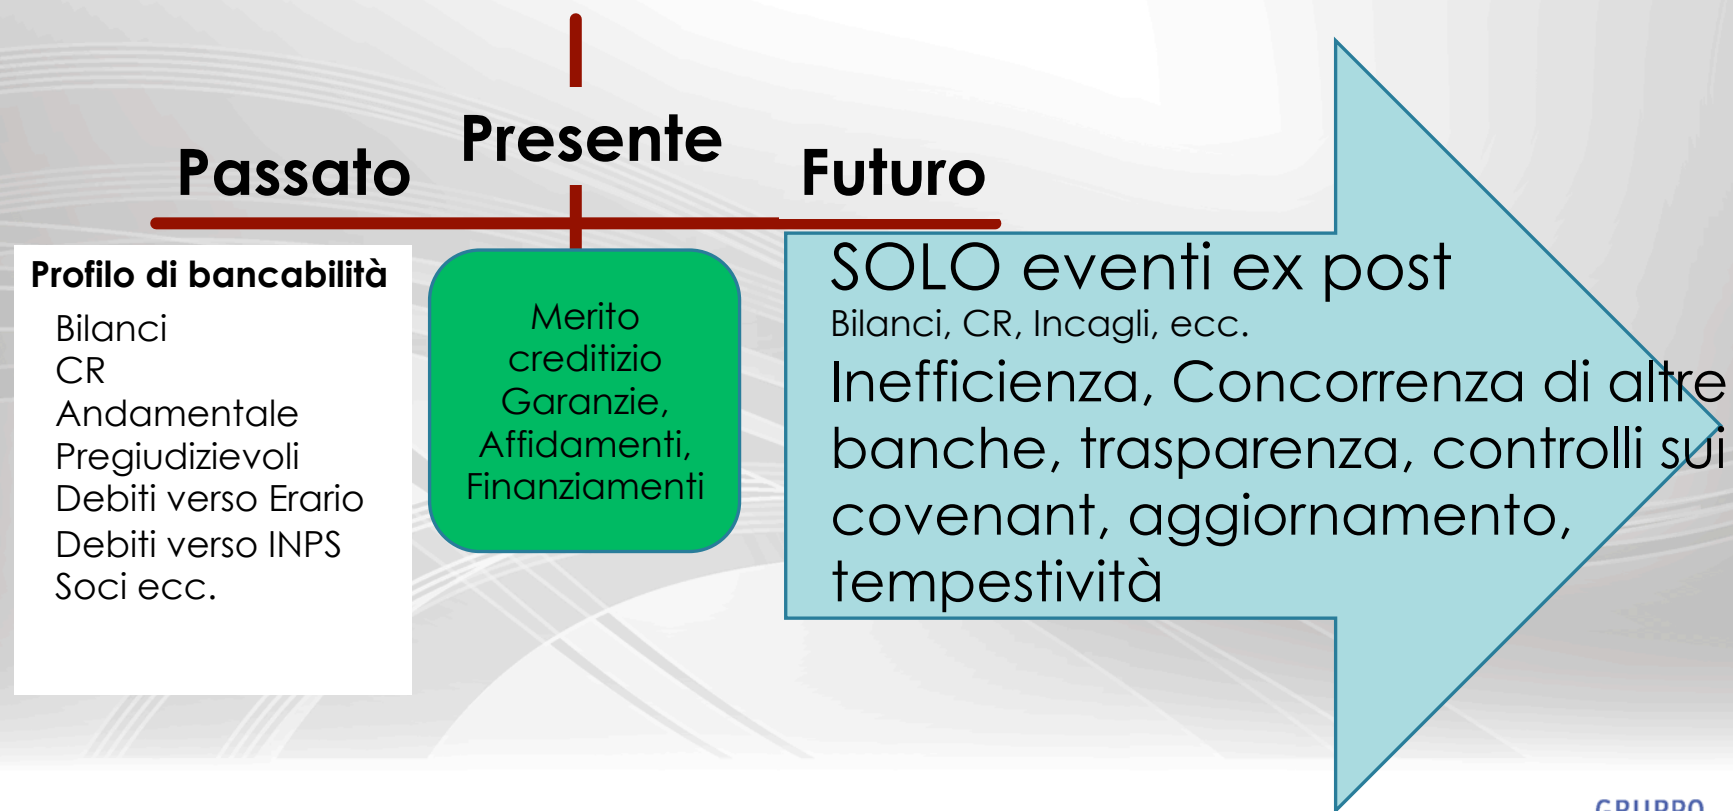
Passato

Presente

Futuro

Profilo di bancabilità

Bilanci
CR
Andamentale
Pregiudizievoli
Debiti verso Erario
Debiti verso INPS
Soci ecc.

Merito creditizio
Garanzie,
Affidamenti,
Finanziamenti

SOLO eventi ex post
Bilanci, CR, Incagli, ecc.
Inefficienza, Concorrenza di altre banche, trasparenza, controlli sui covenant, aggiornamento, tempestività

GRUPPO